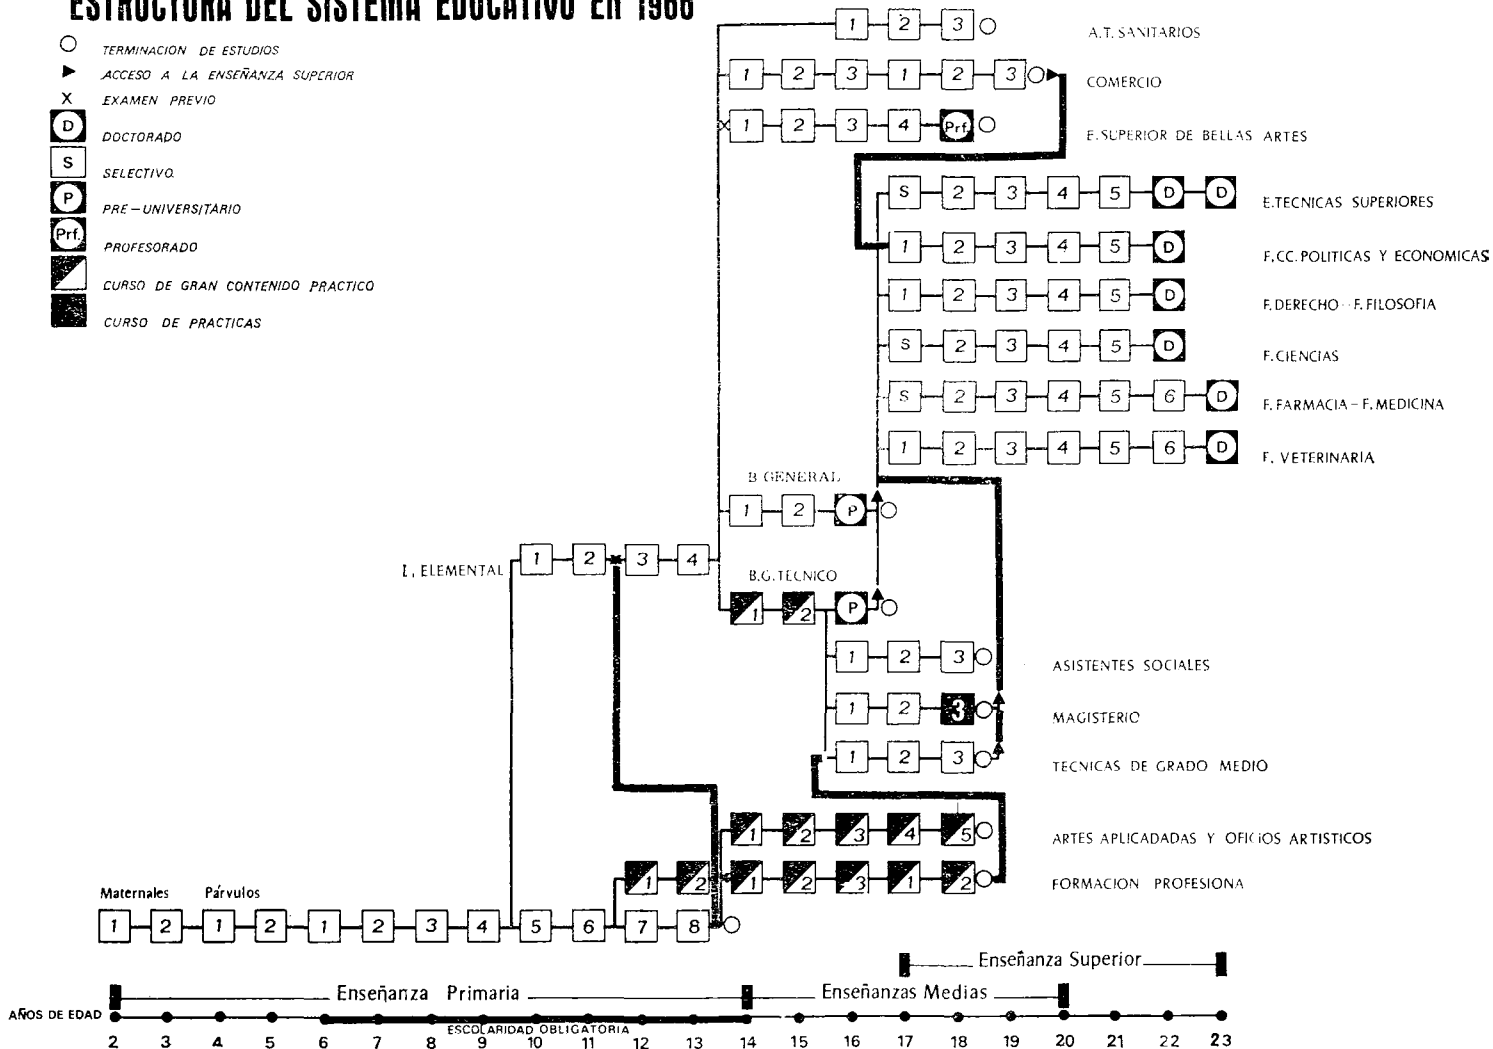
ESTRUCTURA DEL SISTEMA EDUCATIVO EN 1966

○ TERMINACION DE ESTUDIOS
► ACCESO A LA ENSEÑANZA SUPERIOR
X EXAMEN PREVIO
D DOCTORADO
S SELECTIVO
P PRE – UNIVERSITARIO
Prf. PROFESORADO
CURSO DE GRAN CONTENIDO PRACTICO
CURSO DE PRACTICAS

1 2 3 A.T. SANITARIOS
1 2 3 1 2 3 COMERCIO
1 2 3 4 Prf. E. SUPERIOR DE BELLAS ARTES
S 2 3 4 5 D D E.TECNICAS SUPERIORES
1 2 3 4 5 D F.CC. POLITICAS Y ECONOMICAS
1 2 3 4 5 D F. DERECHO – F. FILOSOFIA
S 2 3 4 5 D F. CIENCIAS
S 2 3 4 5 6 D F. FARMACIA – F. MEDICINA
1 2 3 4 5 6 D F. VETERINARIA

B. GENERAL
1 2 P

I. ELEMENTAL 1 2 3 4

B.G. TECNICO
1 2 P

1 2 3 ASISTENTES SOCIALES
1 2 3 MAGISTERIO
1 2 3 TECNICAS DE GRADO MEDIO

1 2 3 4 5 ARTES APLICADADAS Y OFICIOS ARTISTICOS
1 2 1 2 3 1 2 FORMACION PROFESIONA

Maternales Párvulos
1 2 1 2 1 2 3 4 5 6 7 8

Enseñanza Superior
Enseñanza Primaria
Enseñanzas Medias
AÑOS DE EDAD
ESCOLARIDAD OBLIGATORIA
2 3 4 5 6 7 8 9 10 11 12 13 14 15 16 17 18 19 20 21 22 23